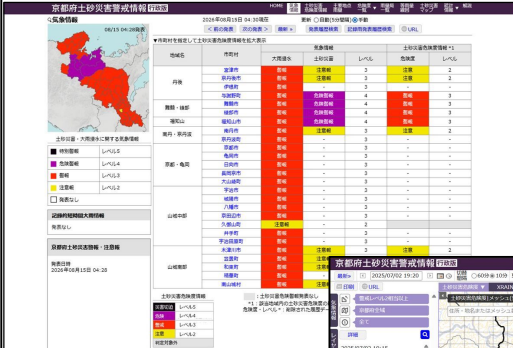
京都府土砂災害警戒情報 行政版

HOME

■ 気象情報

08/15 04:30現在

土砂災害・大雨浸水に関する気象警報

| | |
|---|---|
| 特別警報 | レベル5 |
| 危険警報 | レベル4 |
| 警報 | レベル3 |
| 注意報 | レベル2 |
| 発表なし | |

記録的短時間大雨情報

発表なし

京都府土砂災害警戒情報・注意喚起

発表日時
2026年08月15日 04:28

2026年08月15日 04:30現在 更新 ○自動(5分間隔) ●手動

< 前の発表 次の発表 > 最新 気象警報情報 記録的短時間大雨情報 URL

▼市町村を指定して土砂災害危険度情報を表示

| 地域名 | | 市町村 | 気象警報 | | 土砂災害危険度情報 *1 | |
|---|---|---|---|---|---|---|
| | | | 大雨浸水 | 土砂災害 | レベル | 危険度 | レベル |
| 丹後 | | 宮津市 | 警報 | 注意報 | 2 | 注意 | 2 |
| | | 京丹後市 | 警報 | 注意報 | 2 | 注意 | 2 |
| | | 伊根町 | 警報 | - | 3 | - | - |
| | | 与謝野町 | 警報 | 危険警報 | 4 | 警報 | 3 |
| 舞鶴・綾部 | | 舞鶴市 | 警報 | 危険警報 | 4 | 警報 | 3 |
| | | 綾部市 | 警報 | 危険警報 | 4 | 警報 | 3 |
| 福知山 | | 福知山市 | 警報 | 危険警報 | 4 | - | 3 |
| 南丹・京丹波 | | 南丹市 | 警報 | 注意報 | 2 | 注意 | 2 |
| | | 京丹波町 | 警報 | - | 3 | - | - |
| 京都・亀岡 | | 京都市 | 警報 | - | 3 | - | - |
| | | 亀岡市 | 警報 | - | 3 | - | - |
| | | 向日市 | 警報 | - | 3 | - | - |
| | | 長岡京市 | 警報 | - | 3 | - | - |
| | | 大山崎町 | 警報 | - | 3 | - | - |
| 山城中部 | | 宇治市 | 警報 | - | 3 | - | - |
| | | 城陽市 | 警報 | - | 3 | - | - |
| | | 八幡市 | 警報 | - | 3 | - | - |
| | | 京田辺市 | 警報 | - | 3 | - | - |
| | | 久御山町 | 注意報 | - | 2 | - | - |
| | | 井手町 | 警報 | - | 3 | - | - |
| | | 宇治田原町 | 警報 | - | 3 | - | - |
| 山城南部 | | 木津川市 | 警報 | 注意報 | 3 | 注意 | 2 |
| | | 笠置町 | 警報 | 注意報 | 3 | 注意 | 2 |
| | | 和束町 | 警報 | 注意報 | 3 | 注意 | 2 |
| | | 精華町 | 警報 | 注意報 | 3 | 注意 | 2 |
| | | 南山城村 | 警報 | 注意報 | 3 | 注意 | 2 |

土砂災害危険度情報

| | |
|---|---|
| 危険警報 | レベル5 |
| 警報 | レベル4 |
| 注意 | レベル3 |
| | レベル2 |

判定対象外

：土砂災害危険度情報発表なし
*1：該当地域内の土砂災害危険度の...
危険度・レベル：削除された情報で...

京都府土砂災害警戒情報 行政版

2025/07/02 19:20 ◎60分※ 10分 1km

警戒レベル4相当以上

京都府全域

すべて

詳細